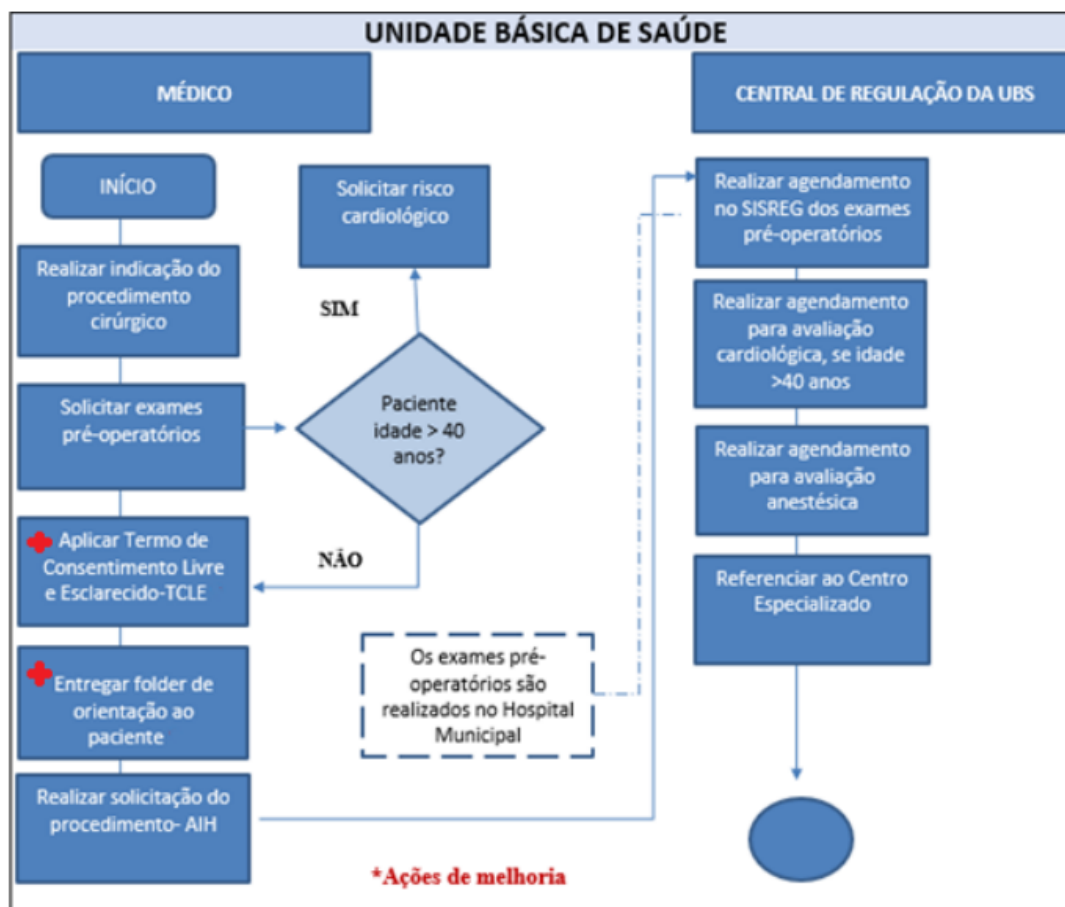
UNIDADE BÁSICA DE SAÚDE

MÉDICO

CENTRAL DE REGULAÇÃO DA UBS

INÍCIO

Solicitar risco cardiológico

Realizar indicação do procedimento cirúrgico

SIM

Solicitar exames pré-operatórios

Paciente idade > 40 anos?

NÃO

Aplicar Termo de Consentimento Livre e Esclarecido-TCLE

Entregar folder de orientação ao paciente

Os exames pré-operatórios são realizados no Hospital Municipal

Realizar solicitação do procedimento- AIH

Realizar agendamento no SISREG dos exames pré-operatórios

Realizar agendamento para avaliação cardiológica, se idade >40 anos

Realizar agendamento para avaliação anestésica

Referenciar ao Centro Especializado

*Ações de melhoria